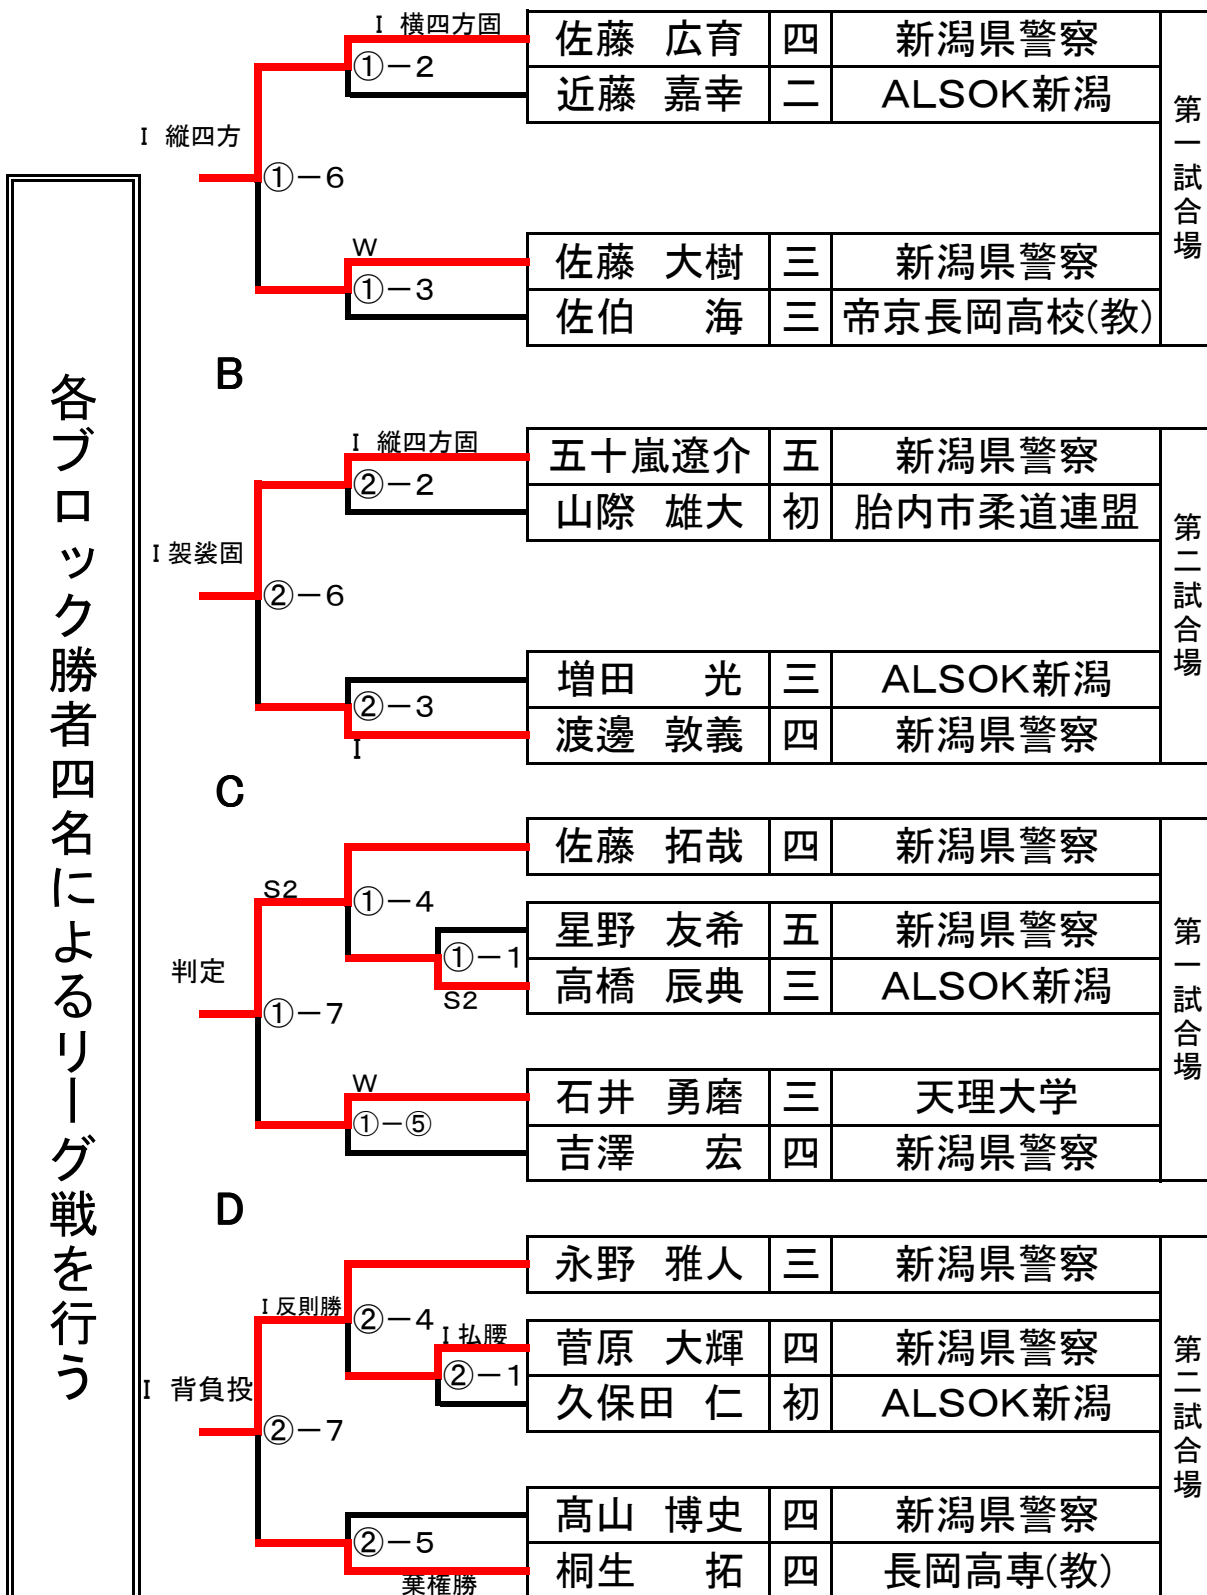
各ブロック勝者四名によるリーグ戦を行う

I 横四方固
①－2
I 縦四方
①－6
W
①－3

| 佐藤　広育 | 四 | 新潟県警察 |
|---|---|---|
| 近藤　嘉幸 | 二 | ALSOK新潟 |
| 佐藤　大樹 | 三 | 新潟県警察 |
| 佐伯　　海 | 三 | 帝京長岡高校(教) |

第一試合場

B

I 縦四方固
②－2
I 袈裟固
②－6
②－3
I

| 五十嵐遼介 | 五 | 新潟県警察 |
|---|---|---|
| 山際　雄大 | 初 | 胎内市柔道連盟 |
| 増田　　光 | 三 | ALSOK新潟 |
| 渡邊　敦義 | 四 | 新潟県警察 |

第二試合場

C

S2
①－4
①－1
S2
判定
①－7
W
①－⑤

| 佐藤　拓哉 | 四 | 新潟県警察 |
|---|---|---|
| 星野　友希 | 五 | 新潟県警察 |
| 高橋　辰典 | 三 | ALSOK新潟 |
| 石井　勇磨 | 三 | 天理大学 |
| 吉澤　　宏 | 四 | 新潟県警察 |

第一試合場

D

I 反則勝
②－4
I 払腰
②－1
I 背負投
②－7
②－5
棄権勝

| 永野　雅人 | 三 | 新潟県警察 |
|---|---|---|
| 菅原　大輝 | 四 | 新潟県警察 |
| 久保田　仁 | 初 | ALSOK新潟 |
| 髙山　博史 | 四 | 新潟県警察 |
| 桐生　　拓 | 四 | 長岡高専(教) |

第二試合場